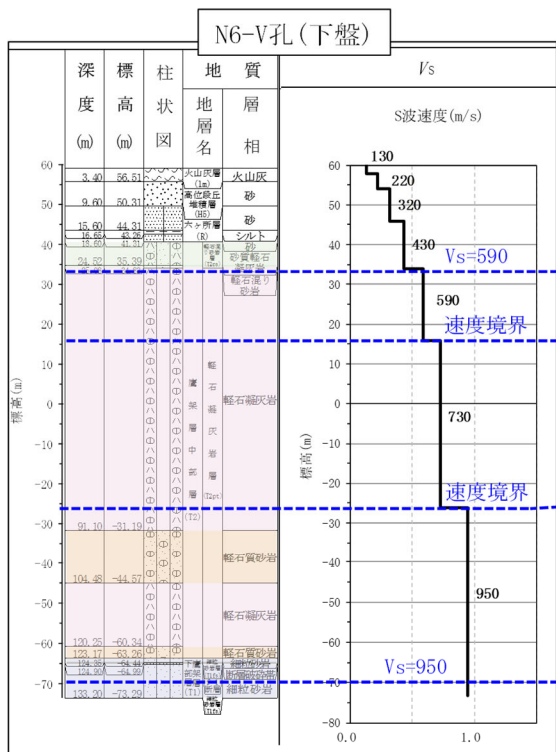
N6-V孔(下盤)

| 深度 (m) | 標高 (m) | 柱状図 | 地層名 | 層相 |
|---|---|---|---|---|
| 3.40 | 56.51 | | 火山灰層 (Im) | 火山灰 |
| 9.60 | 50.31 | | 高位段丘堆積層 (H5) | 砂 |
| 15.60 | 44.31 | | 六ヶ所層 (R) | 砂 |
| 16.65 | 43.26 | | | シルト |
| 18.60 | 41.31 | | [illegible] | 砂 |
| 24.52 | 35.39 | | | 砂質軽石凝灰岩 |
| | | | | 軽石混り砂岩 |
| | | | 鷹架層中部層 (T2) | 軽石凝灰岩 |
| 91.10 | -31.19 | | | |
| | | | | 軽石質砂岩 |
| 104.48 | -44.57 | | | |
| | | | | 軽石凝灰岩 |
| 120.25 | -60.34 | | | |
| 123.17 | -63.26 | | | 軽石質砂岩 |
| 124.35 | -64.44 | | 鷹架層下部層 (T1) | 細粒砂岩 |
| 124.90 | -64.99 | | | 凝灰質砂岩 |
| 133.20 | -73.29 | | 断層 | 細粒砂岩 |

鷹架層中部層 軽石凝灰岩層 (T2pt)

標高(m)
60 50 40 30 20 10 0 -10 -20 -30 -40 -50 -60 -70

Vs

S波速度(m/s)

130
220
320
430
Vs=590
590
速度境界
730
速度境界
950
Vs=950

標高(m)
60 50 40 30 20 10 0 -10 -20 -30 -40 -50 -60 -70 -80
0.0 0.5 1.0